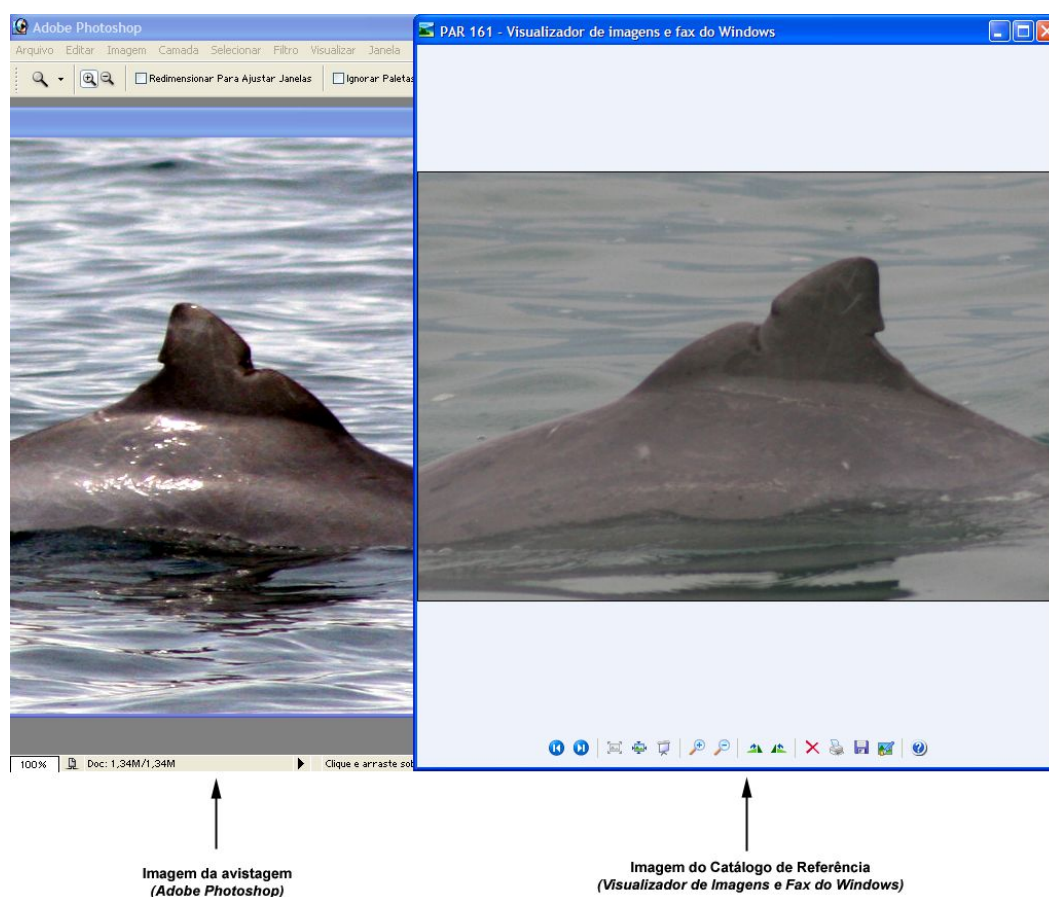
Adobe Photoshop

Arquivo Editar Imagem Camada Selecionar Filtro Visualizar Janela

Redimensionar Para Ajustar Janelas

Ignorar Paletas

100%

Doc: 1,34M/1,34M

Clique e arraste sob

PAR 161 - Visualizador de imagens e fax do Windows

Imagem da avistagem
(Adobe Photoshop)

Imagem do Catálogo de Referência
(Visualizador de Imagens e Fax do Windows)